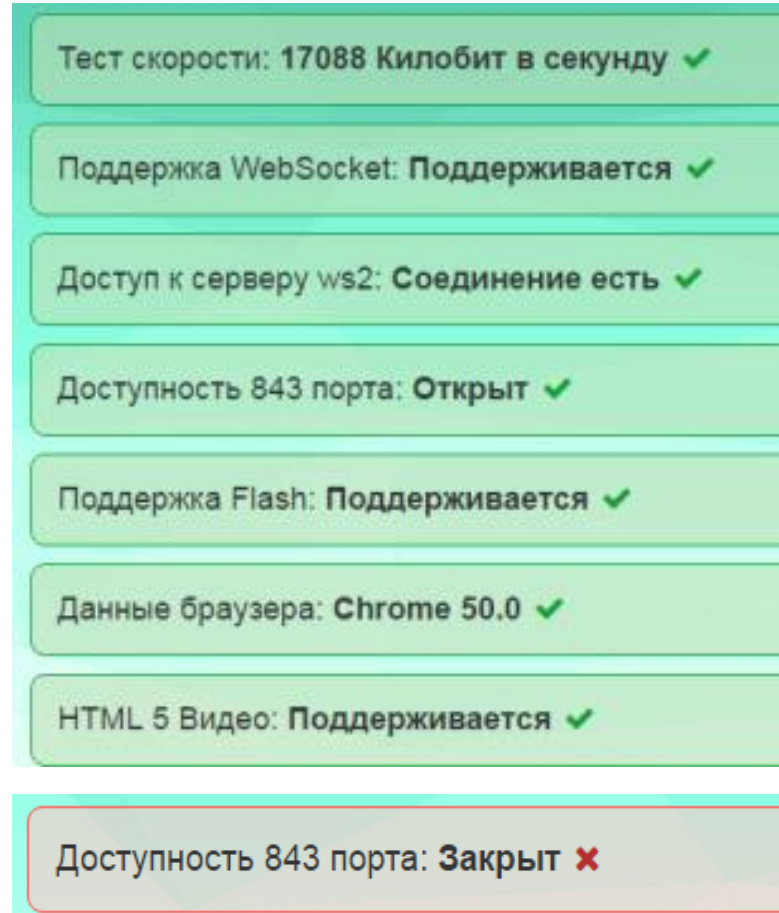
Тест скорости: **17088 Килобит в секунду** ✔

Поддержка WebSocket: **Поддерживается** ✔

Доступ к серверу ws2: **Соединение есть** ✔

Доступность 843 порта: **Открыт** ✔

Поддержка Flash: **Поддерживается** ✔

Данные браузера: **Chrome 50.0** ✔

HTML 5 Видео: **Поддерживается** ✔

Доступность 843 порта: **Закрыт** ✖